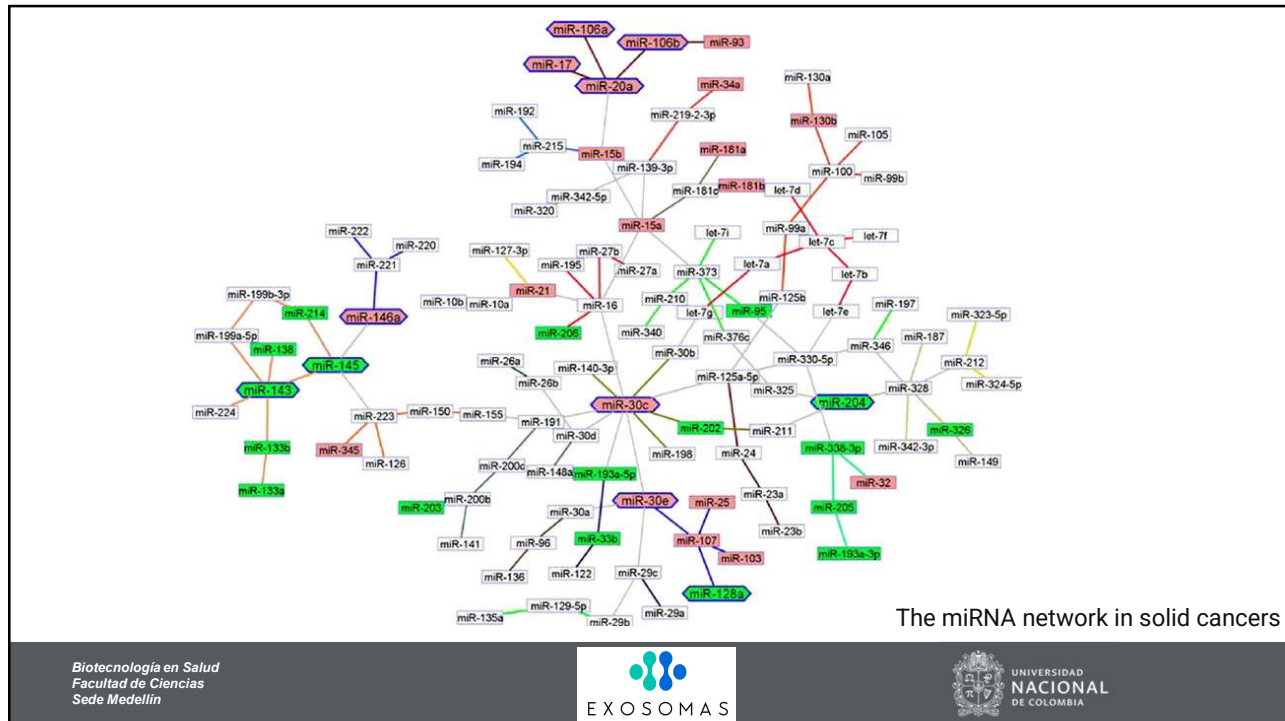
miR-106a
miR-106b
miR-93
miR-17
miR-20a
miR-34a
miR-130a
miR-192
miR-219-2-3p
miR-130b
miR-215
miR-105
miR-194
miR-15b
miR-139-3p
miR-181a
miR-100
miR-99b
miR-181c
miR-181b
let-7d
miR-342-5p
miR-320
miR-15a
miR-99a
let-7c
let-7f
miR-222
let-7i
miR-220
miR-127-3p
miR-27b
miR-221
miR-195
miR-27a
miR-373
let-7a
let-7b
miR-199b-3p
miR-21
miR-16
miR-214
miR-10b
miR-10a
miR-210
miR-125b
miR-146a
let-7g
miR-95
miR-197
miR-323-5p
let-7e
miR-199a-5p
miR-206
miR-340
miR-376c
miR-187
miR-138
miR-30b
miR-346
miR-145
miR-26a
miR-140-3p
miR-330-5p
miR-212
miR-143
miR-26b
miR-125a-5p
miR-325
miR-328
miR-324-5p
miR-224
miR-223
miR-150
miR-155
miR-30c
miR-204
miR-191
miR-202
miR-211
miR-326
miR-133b
miR-30d
miR-345
miR-126
miR-198
miR-24
miR-338-3p
miR-342-3p
miR-149
miR-200c
miR-148a
miR-193a-5p
miR-32
miR-133a
miR-30e
miR-23a
miR-200b
miR-25
miR-203
miR-30a
miR-205
miR-23b
miR-33b
miR-107
miR-141
miR-96
miR-103
miR-193a-3p
miR-136
miR-122
miR-29c
miR-128a
miR-129-5p
miR-135a
miR-29b
miR-29a
The miRNA network in solid cancers

Biotecnología en Salud
Facultad de Ciencias
Sede Medellín

EXOSOMAS

UNIVERSIDAD
NACIONAL
DE COLOMBIA